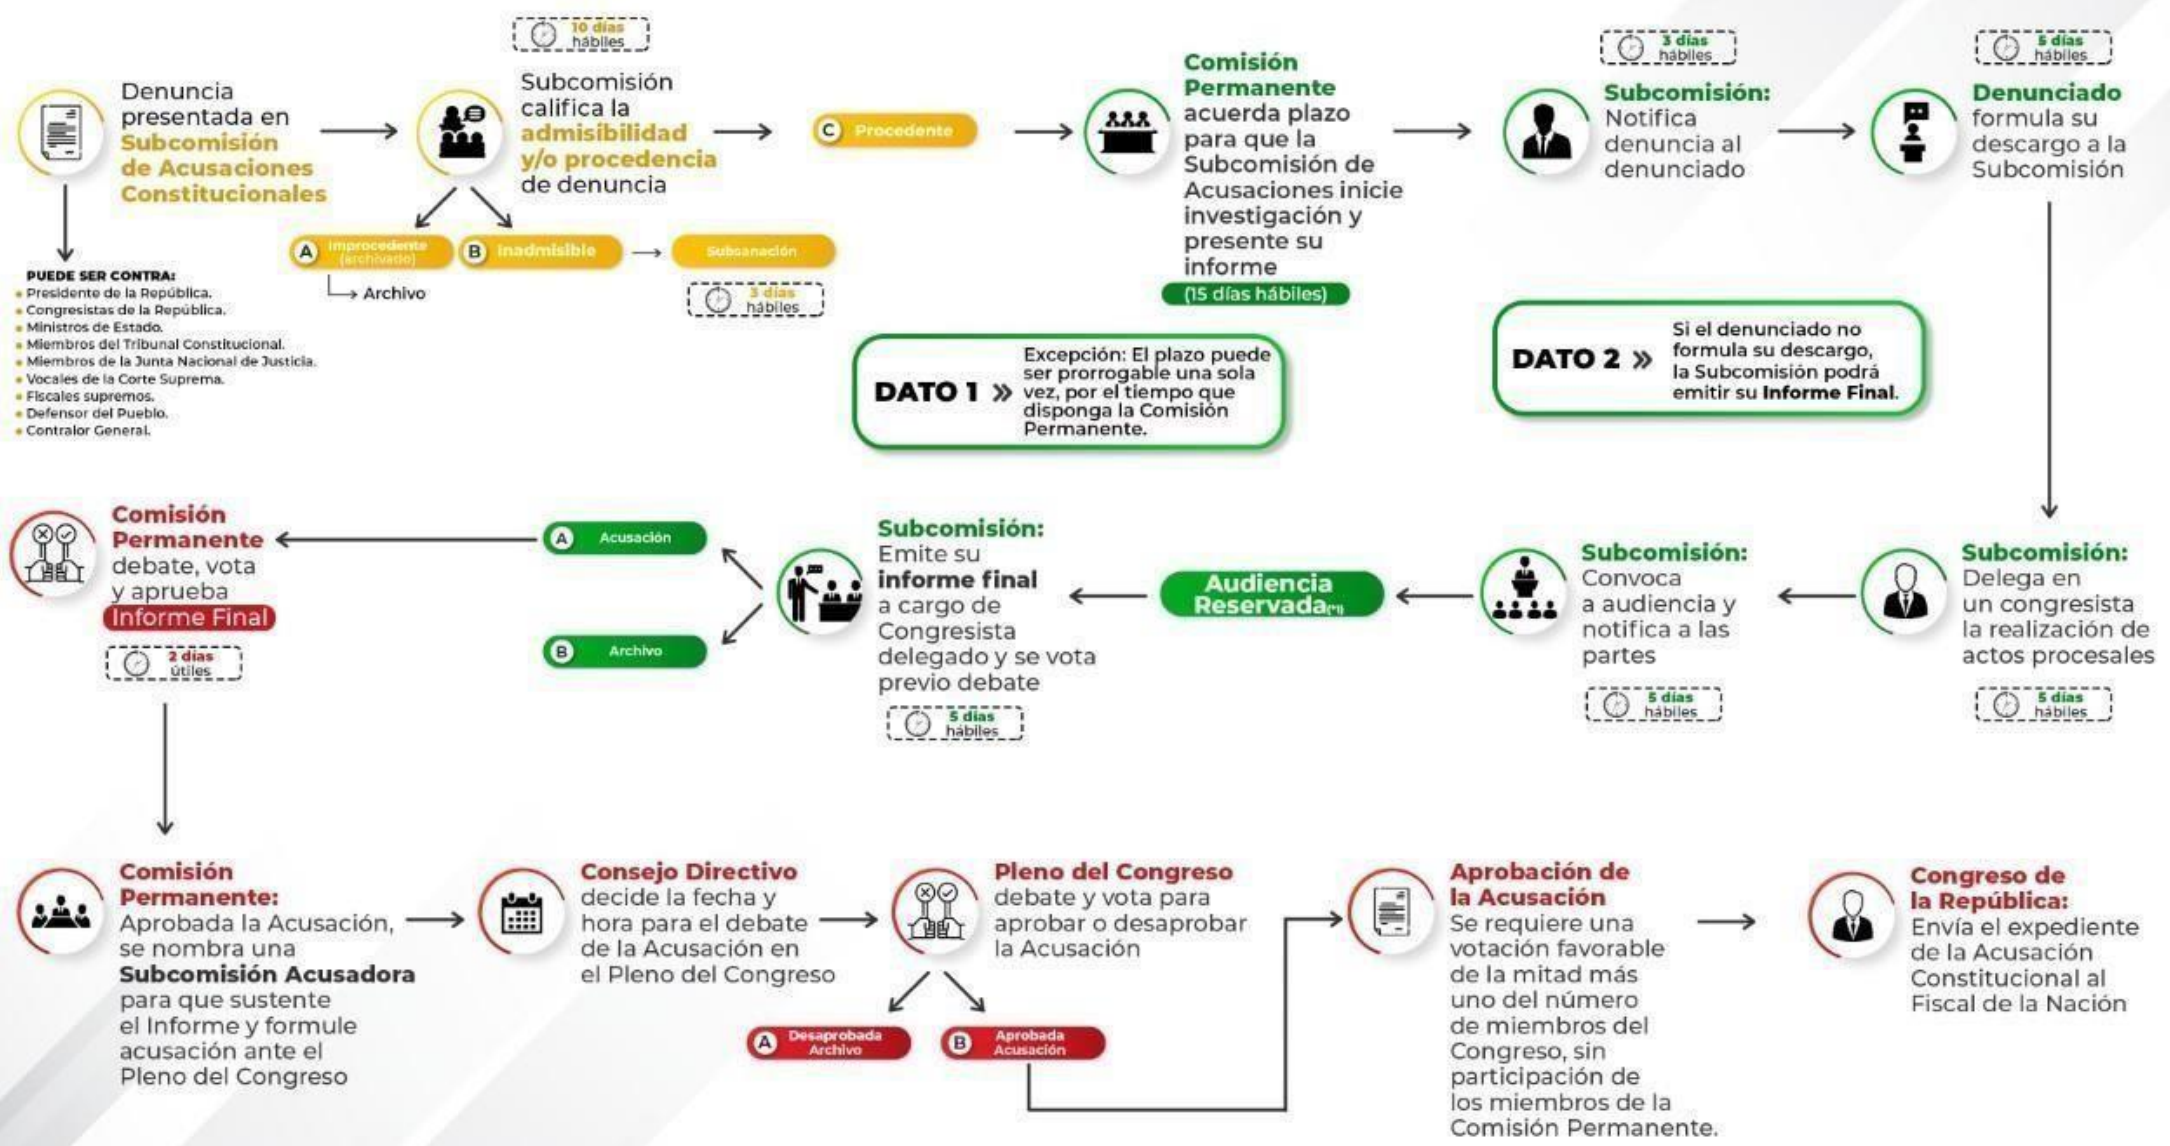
Denuncia presentada en Subcomisión de Acusaciones Constitucionales

PUEDE SER CONTRA:
- Presidente de la República.
- Congresistas de la República.
- Ministros de Estado.
- Miembros del Tribunal Constitucional.
- Miembros de la Junta Nacional de Justicia.
- Vocales de la Corte Suprema.
- Fiscales supremos.
- Defensor del Pueblo.
- Contralor General.

10 días hábiles

Subcomisión califica la admisibilidad y/o procedencia de denuncia

A Improcedente (archivado)
Archivo

B Inadmisible

Subsanación

3 días hábiles

C Procedente

Comisión Permanente acuerda plazo para que la Subcomisión de Acusaciones inicie investigación y presente su informe

(15 días hábiles)

DATO 1 » Excepción: El plazo puede ser prorrogable una sola vez, por el tiempo que disponga la Comisión Permanente.

3 días hábiles

Subcomisión: Notifica denuncia al denunciado

5 días hábiles

Denunciado formula su descargo a la Subcomisión

DATO 2 » Si el denunciado no formula su descargo, la Subcomisión podrá emitir su Informe Final.

Subcomisión: Delega en un congresista la realización de actos procesales

5 días hábiles

Subcomisión: Convoca a audiencia y notifica a las partes

5 días hábiles

Audiencia Reservada(*)

Subcomisión: Emite su informe final a cargo de Congresista delegado y se vota previo debate

5 días hábiles

A Acusación

B Archivo

Comisión Permanente debate, vota y aprueba Informe Final

2 días útiles

Comisión Permanente: Aprobada la Acusación, se nombra una Subcomisión Acusadora para que sustente el Informe y formule acusación ante el Pleno del Congreso

Consejo Directivo decide la fecha y hora para el debate de la Acusación en el Pleno del Congreso

Pleno del Congreso debate y vota para aprobar o desaprobar la Acusación

A Desaprobada Archivo

B Aprobada Acusación

Aprobación de la Acusación Se requiere una votación favorable de la mitad más uno del número de miembros del Congreso, sin participación de los miembros de la Comisión Permanente.

Congreso de la República: Envía el expediente de la Acusación Constitucional al Fiscal de la Nación